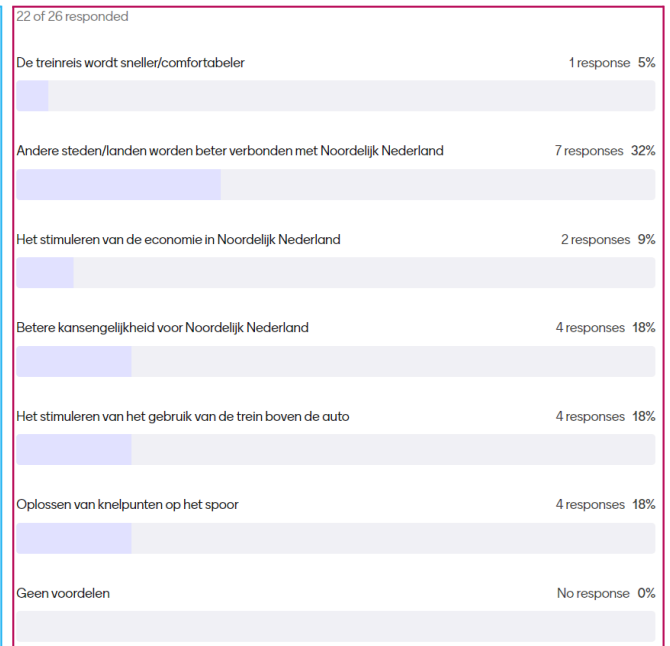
22 of 26 responded

De treinreis wordt sneller/comfortabeler 1 response 5%

Andere steden/landen worden beter verbonden met Noordelijk Nederland 7 responses 32%

Het stimuleren van de economie in Noordelijk Nederland 2 responses 9%

Betere kansengelijkheid voor Noordelijk Nederland 4 responses 18%

Het stimuleren van het gebruik van de trein boven de auto 4 responses 18%

Oplossen van knelpunten op het spoor 4 responses 18%

Geen voordelen No response 0%